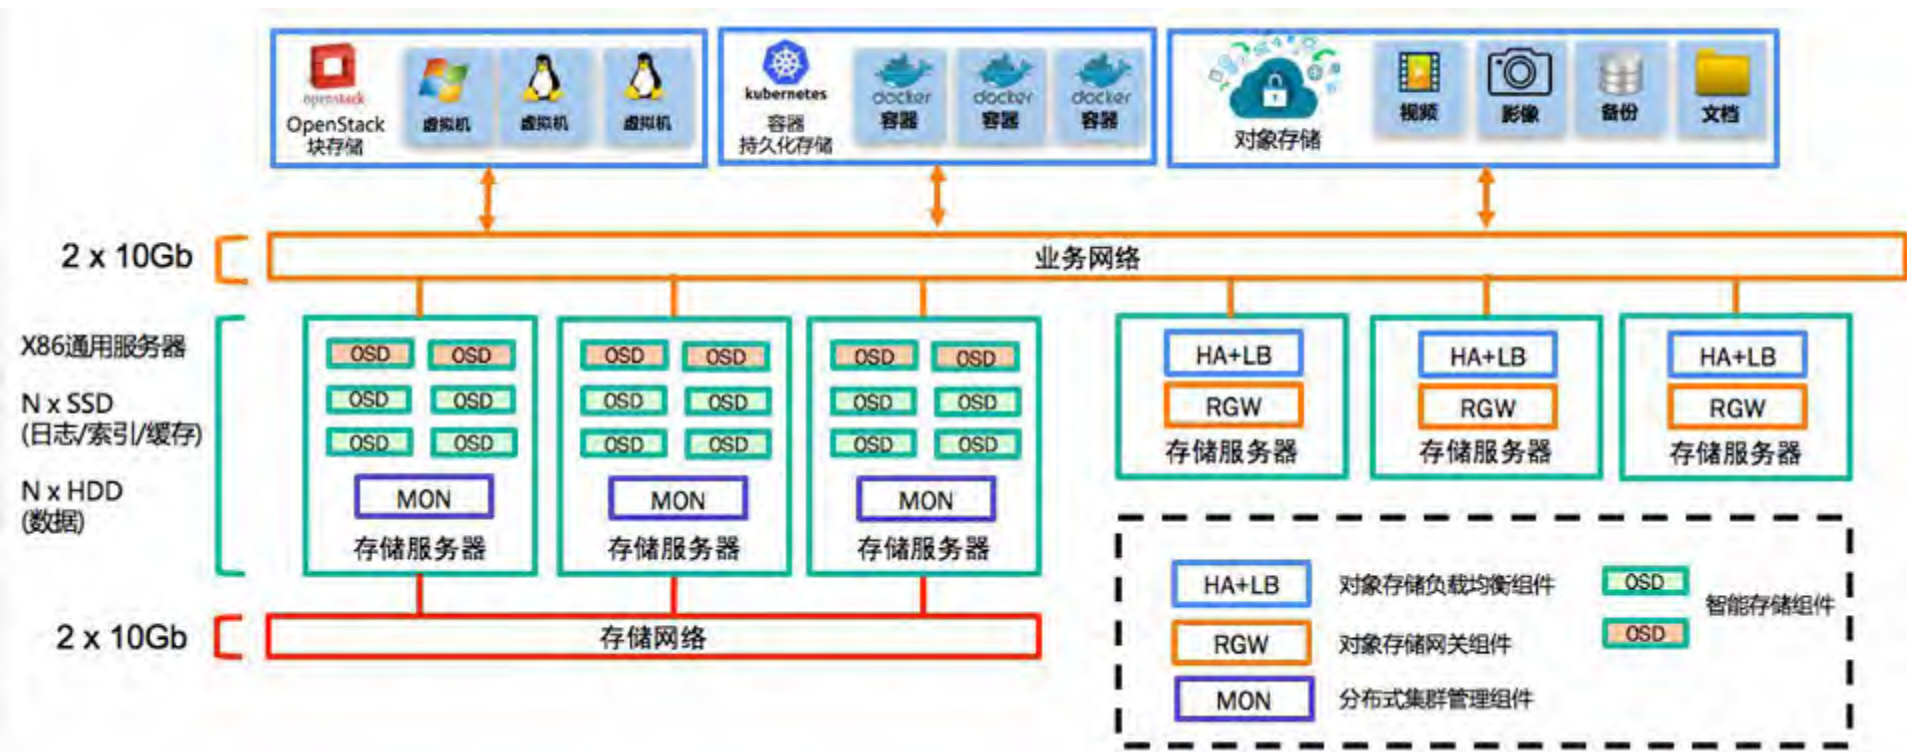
openstack OpenStack 块存储 虚拟机 虚拟机 虚拟机

kubernetes 容器 持久化存储 docker 容器 docker 容器 docker 容器

对象存储 视频 影像 备份 文档

2 x 10Gb

业务网络

X86通用服务器

N x SSD (日志/索引/缓存)

N x HDD (数据)

OSD OSD OSD OSD OSD OSD MON 存储服务器

OSD OSD OSD OSD OSD OSD MON 存储服务器

OSD OSD OSD OSD OSD OSD MON 存储服务器

HA+LB RGW 存储服务器

HA+LB RGW 存储服务器

HA+LB RGW 存储服务器

2 x 10Gb

存储网络

HA+LB 对象存储负载均衡组件

RGW 对象存储网关组件

MON 分布式集群管理组件

OSD OSD 智能存储组件